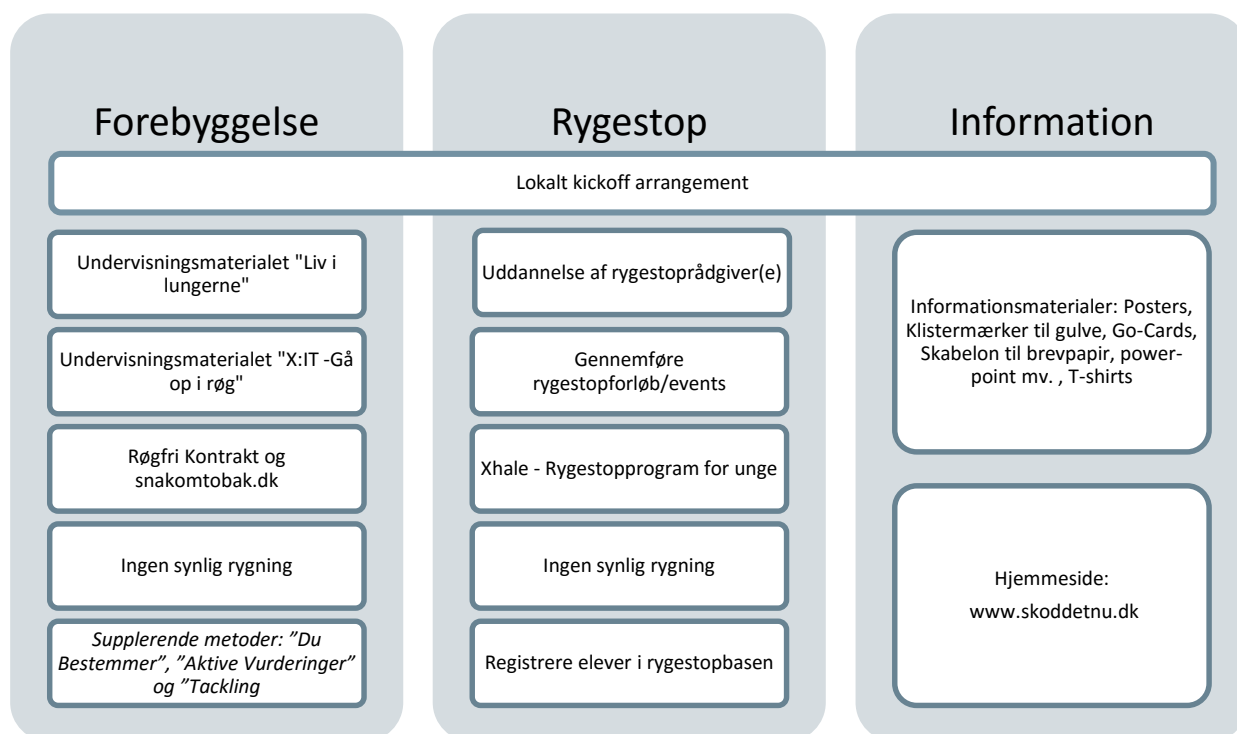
Forebyggelse

Rygestop

Information

Lokalt kickoff arrangement

Undervisningsmaterialet "Liv i lungerne"

Undervisningsmaterialet "X:IT -Gå op i røg"

Røgfri Kontrakt og snakomtobak.dk

Ingen synlig rygning

*Supplerende metoder: ”Du Bestemmer”, ”Aktive Vurderinger” og ”Tackling*

Uddannelse af rygestoprådgiver(e)

Gennemføre rygestopforløb/events

Xhale - Rygestopprogram for unge

Ingen synlig rygning

Registrere elever i rygestopbasen

Informationsmaterialer: Posters, Klistermærker til gulve, Go-Cards, Skabelon til brevpapir, powerpoint mv. , T-shirts

Hjemmeside:
www.skoddetnu.dk